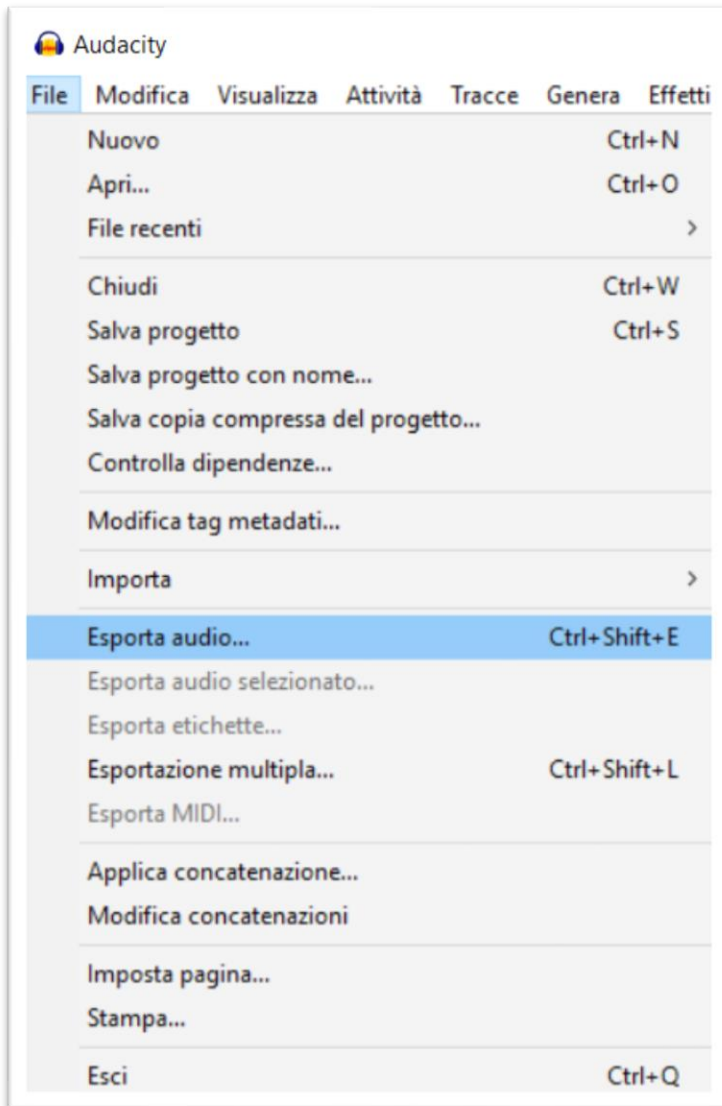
Audacity

File Modifica Visualizza Attività Tracce Genera Effetti

Nuovo Ctrl+N
Apri... Ctrl+O
File recenti >

Chiudi Ctrl+W
Salva progetto Ctrl+S
Salva progetto con nome...
Salva copia compressa del progetto...
Controlla dipendenze...

Modifica tag metadati...

Importa >

Esporta audio... Ctrl+Shift+E
Esporta audio selezionato...
Esporta etichette...
Esportazione multipla... Ctrl+Shift+L
Esporta MIDI...

Applica concatenazione...
Modifica concatenazioni

Imposta pagina...
Stampa...

Esci Ctrl+Q